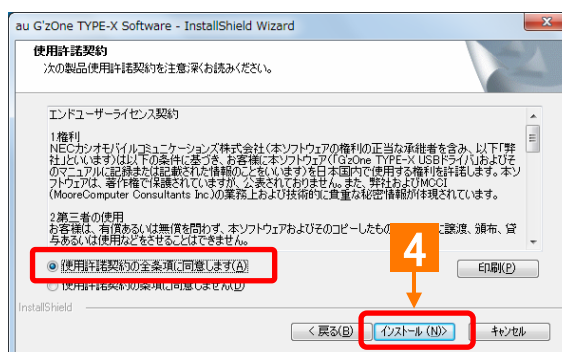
au G'zOne TYPE-X Software - InstallShield Wizard

使用許諾契約

次の製品使用許諾契約を注意深くお読みください。

エンドユーザーライセンス契約

1権利
NECカシオモバイルコミュニケーションズ株式会社（本ソフトウェアの権利の正当な承継者を含み、以下「弊社」といいます）は以下の条件に基づき、お客様に本ソフトウェア（「G'zOne TYPE-X USBドライバ」およびそのマニュアルに記録された記載された情報のことをいいます）を日本国内で使用する権利を許諾します。本ソフトウェアは、著作権で保護されていますが、公表されておりません。また、弊社およびMCCI（MooreComputer Consultants Inc）の業務上および技術的に貴重な秘密情報が体現されています。

2第三者の使用
お客様は、有償あるいは無償を問わず、本ソフトウェアおよびそのコピーしたもの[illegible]に譲渡、頒布、貸与あるいは使用などをさせることはできません。

◉ 使用許諾契約の全条項に同意します(A)
○ 使用許諾契約の条項に同意しません(D)

印刷(P)

4

InstallShield

< 戻る(B)　インストール(N)>　キャンセル